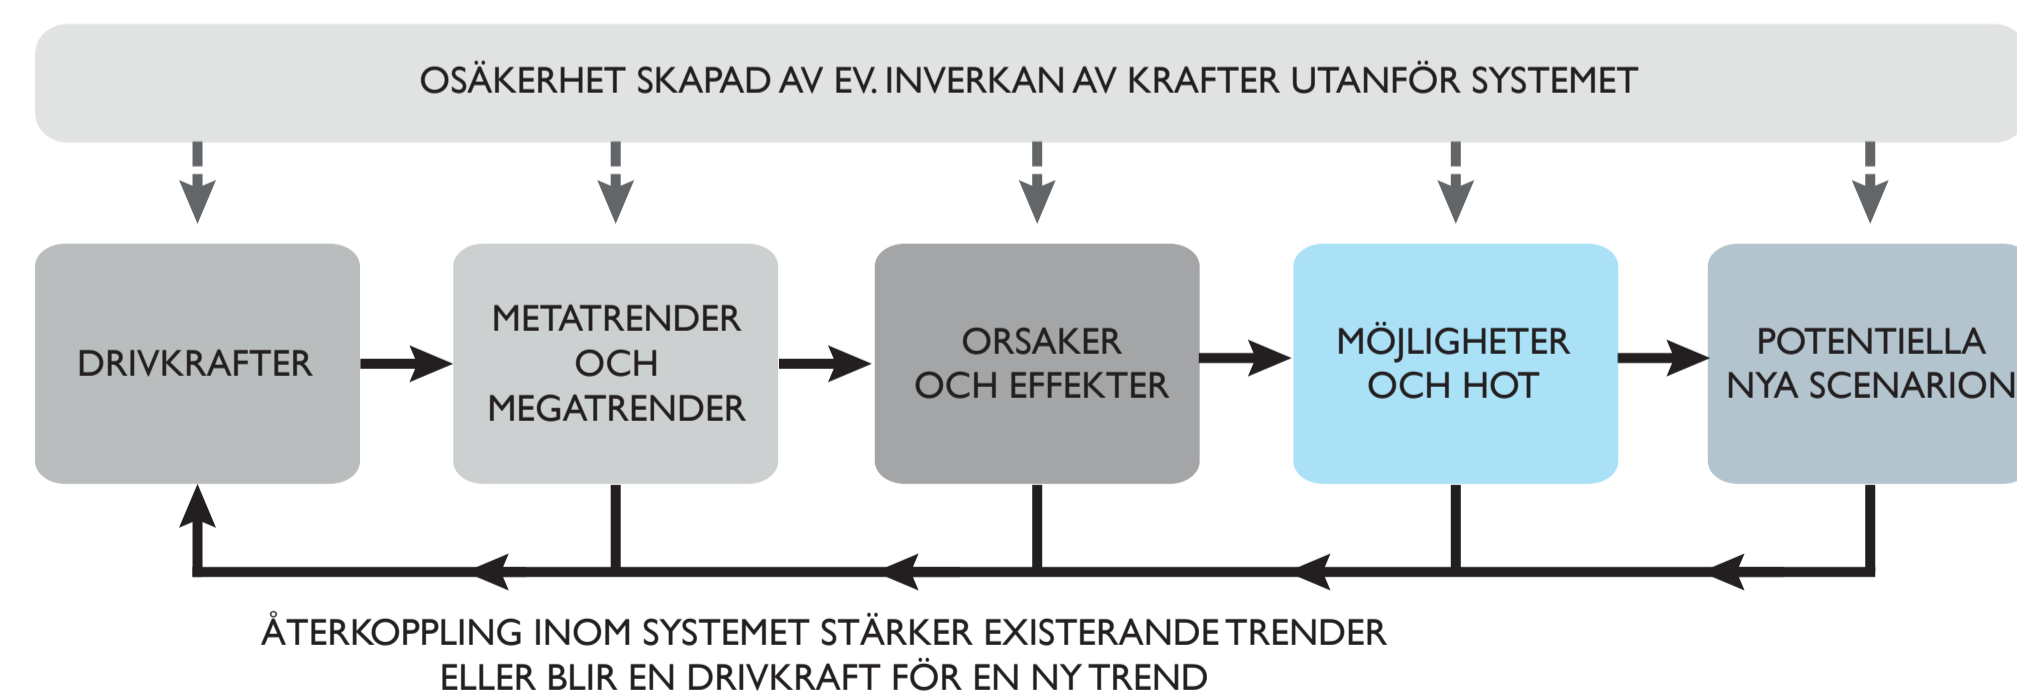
OSÄKERHET SKAPAD AV EV. INVERKAN AV KRAFTER UTANFÖR SYSTEMET

DRIVKRAFTER

METATRENDER OCH MEGATRENDER

ORSAKER OCH EFFEKTER

MÖJLIGHETER OCH HOT

POTENTIELLA NYA SCENARION

ÅTERKOPPLING INOM SYSTEMET STÄRKER EXISTERANDE TRENDER ELLER BLIR EN DRIVKRAFT FÖR EN NY TREND